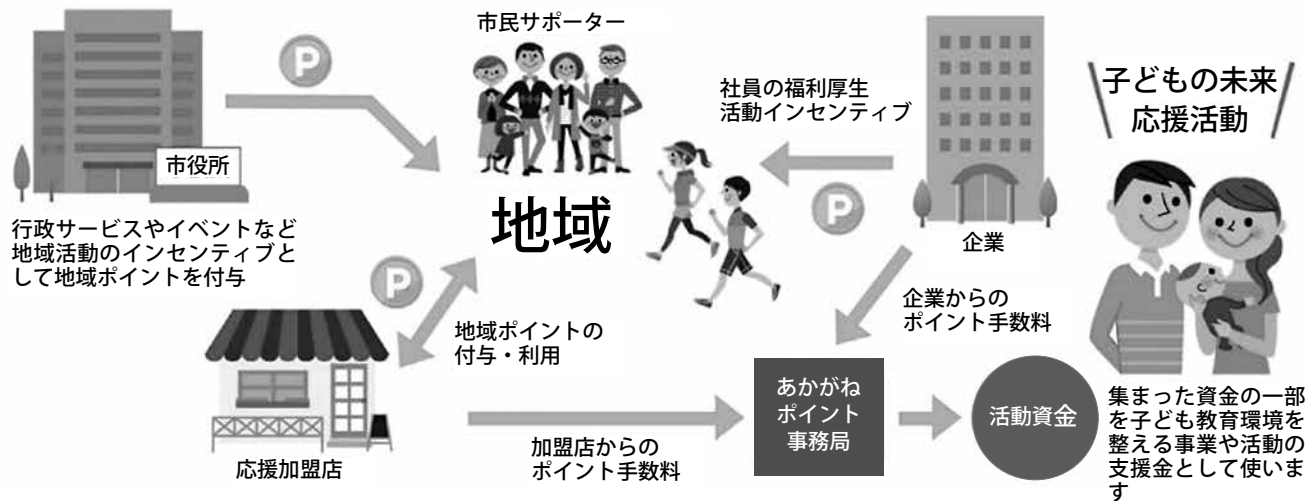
P

市民サポーター

社員の福利厚生
活動インセンティブ

子どもの未来
応援活動

市役所

行政サービスやイベントなど
地域活動のインセンティブと
して地域ポイントを付与

地域

P

企業

P

企業からの
ポイント手数料

地域ポイントの
付与・利用

あかがね
ポイント
事務局

活動資金

集まった資金の一部を子ども教育環境を整える事業や活動の支援金として使います

応援加盟店

加盟店からの
ポイント手数料